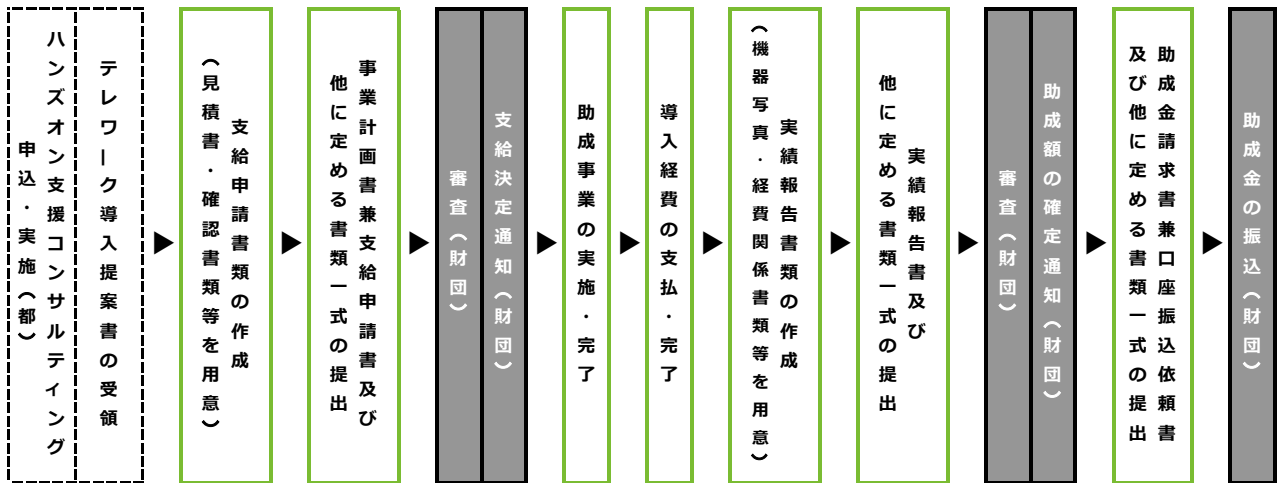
ハンズオン支援コンサルティング申込・実施（都）

テレワーク導入提案書の受領

支給申請書類の作成（見積書・確認書類等を用意）

事業計画書兼支給申請書及び他に定める書類一式の提出

審査（財団）

支給決定通知（財団）

助成事業の実施・完了

導入経費の支払・完了

実績報告書類の作成（機器写真・経費関係書類等を用意）

実績報告書及び他に定める書類一式の提出

審査（財団）

助成額の確定通知（財団）

助成金請求書兼口座振込依頼書及び他に定める書類一式の提出

助成金の振込（財団）